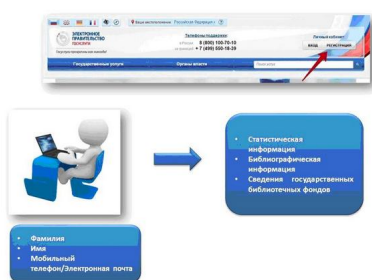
ЭЛЕКТРОННОЕ ПРАВИТЕЛЬСТВО ГОСУСЛУГИ

Ваше местоположение: Российская Федерация

Телефоны поддержки:
8 (800) 100-70-10
+ 7 (499) 550-18-39

Личный кабинет
ВХОД
РЕГИСТРАЦИЯ

Государственные услуги
Органы власти
Найти

• Статистическая информация
• Библиографическая информация
• Сведения государственных библиотечных фондов

• Фамилия
• Имя
• Мобильный телефон/Электронная почта